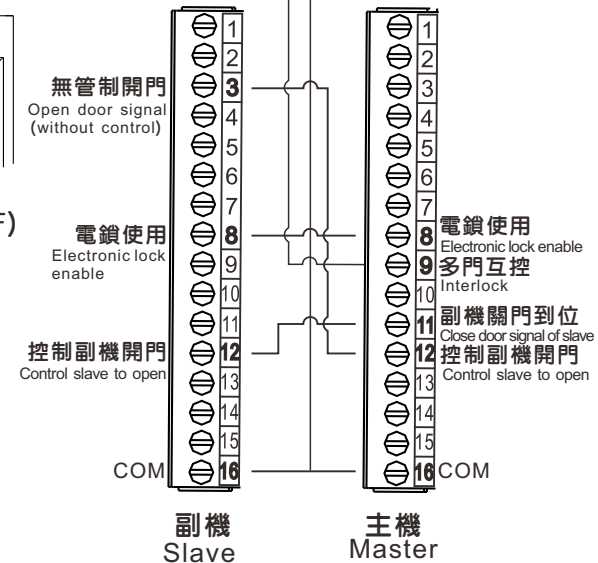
F)

1
2
無管制開門
Open door signal (without control)
3
4
5
6
7
電鎖使用
Electronic lock enable
8
9
10
11
控制副機開門
Control slave to open
12
13
14
15
COM
16

副機
Slave

1
2
3
4
5
6
7
8
電鎖使用
Electronic lock enable
9
多門互控
Interlock
10
11
副機關門到位
Close door signal of slave
12
控制副機開門
Control slave to open
13
14
15
16
COM

主機
Master